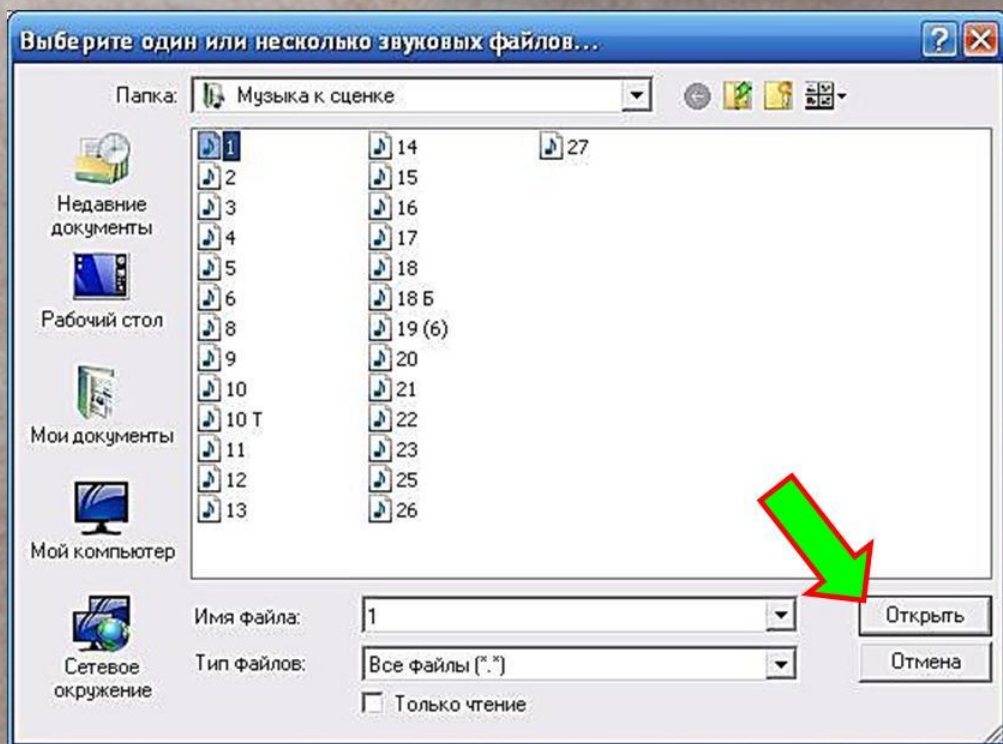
Выберите один или несколько звуковых файлов...

Папка: Музыка к сценке

Недавние документы
Рабочий стол
Мои документы
Мой компьютер
Сетевое окружение

1
2
3
4
5
6
8
9
10
10 Т
11
12
13
14
15
16
17
18
18 Б
19 (6)
20
21
22
23
25
26
27

Имя файла: 1
Тип файлов: Все файлы (*.*)
Только чтение

Открыть
Отмена